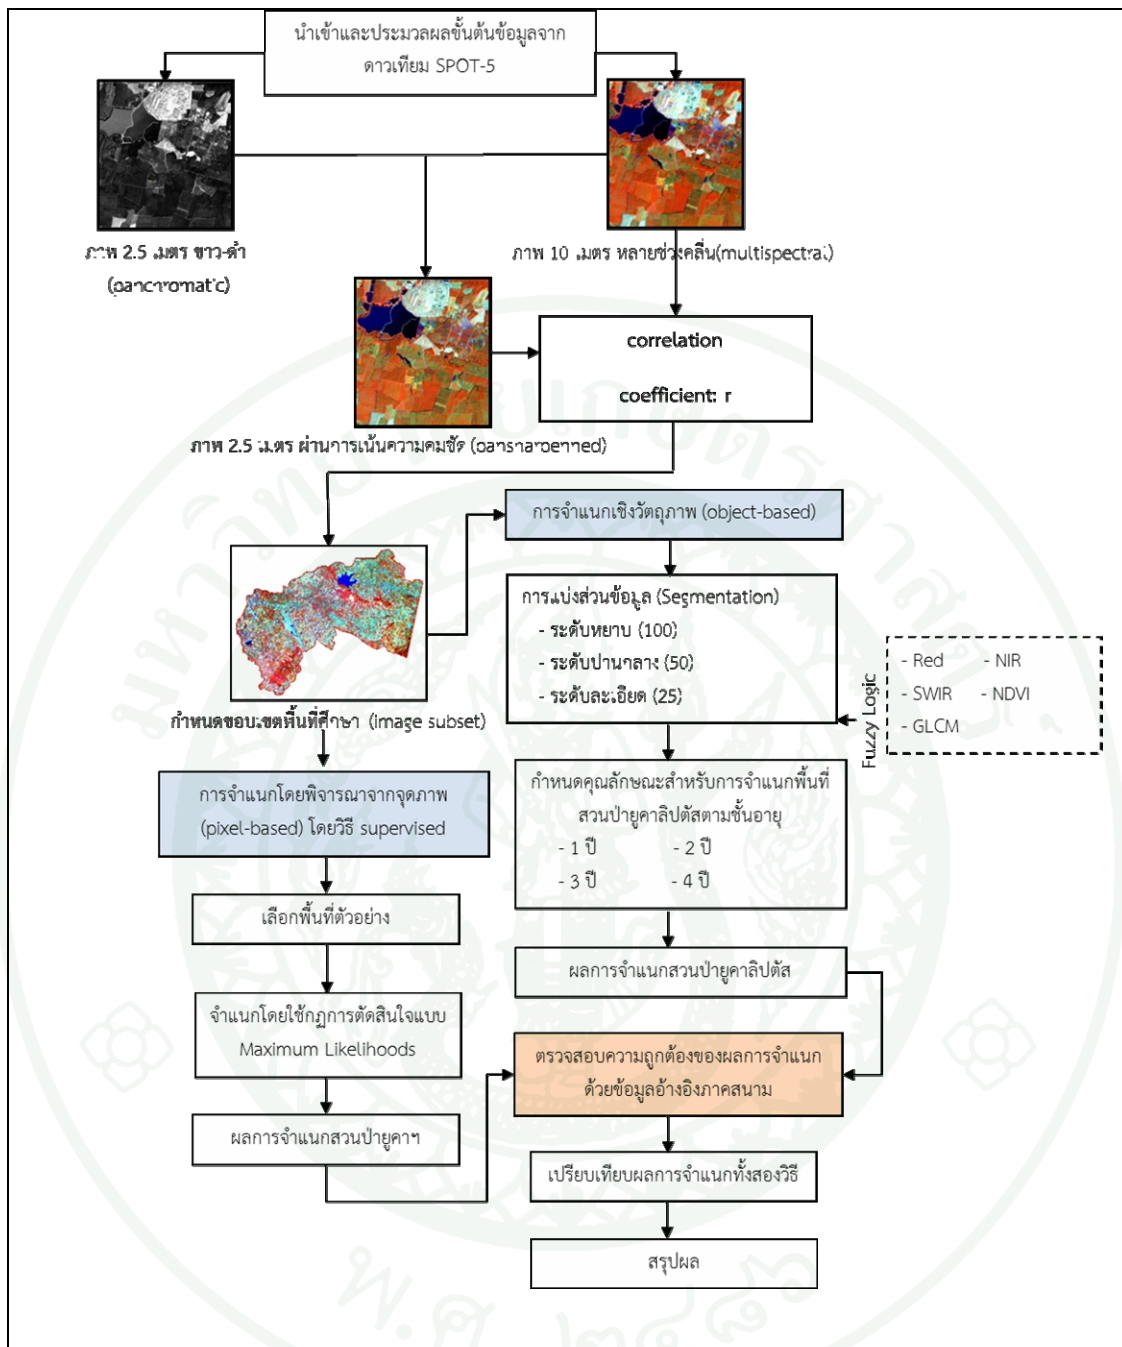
นำเข้าและประมวลผลขั้นต้นข้อมูลจากดาวเทียม SPOT-5

ภาพ 2.5 เมตร ขาว-ดำ (panchromatic)

ภาพ 10 เมตร หลายช่วงคลื่น(multispectral)

correlation coefficient: r

ภาพ 2.5 เมตร ผ่านการเน้นความคมชัด (pansharpened)

การจำแนกเชิงวัตถุภาพ (object-based)

การแบ่งส่วนข้อมูล (Segmentation)
- ระดับหยาบ (100)
- ระดับปานกลาง (50)
- ระดับละเอียด (25)

- Red
- NIR
- SWIR
- NDVI
- GLCM

Fuzzy Logic

กำหนดขอบเขตพื้นที่ศึกษา (image subset)

การจำแนกโดยพิจารณาจากจุดภาพ (pixel-based) โดยวิธี supervised

กำหนดคุณลักษณะสำหรับการจำแนกพื้นที่สวนป่ายูคาลิปตัสตามชั้นอายุ
- 1 ปี
- 2 ปี
- 3 ปี
- 4 ปี

เลือกพื้นที่ตัวอย่าง

ผลการจำแนกสวนป่ายูคาลิปตัส

จำแนกโดยใช้กฎการตัดสินใจแบบ Maximum Likelihoods

ตรวจสอบความถูกต้องของผลการจำแนกด้วยข้อมูลอ้างอิงภาคสนาม

ผลการจำแนกสวนป่ายูคาฯ

เปรียบเทียบผลการจำแนกทั้งสองวิธี

สรุปผล